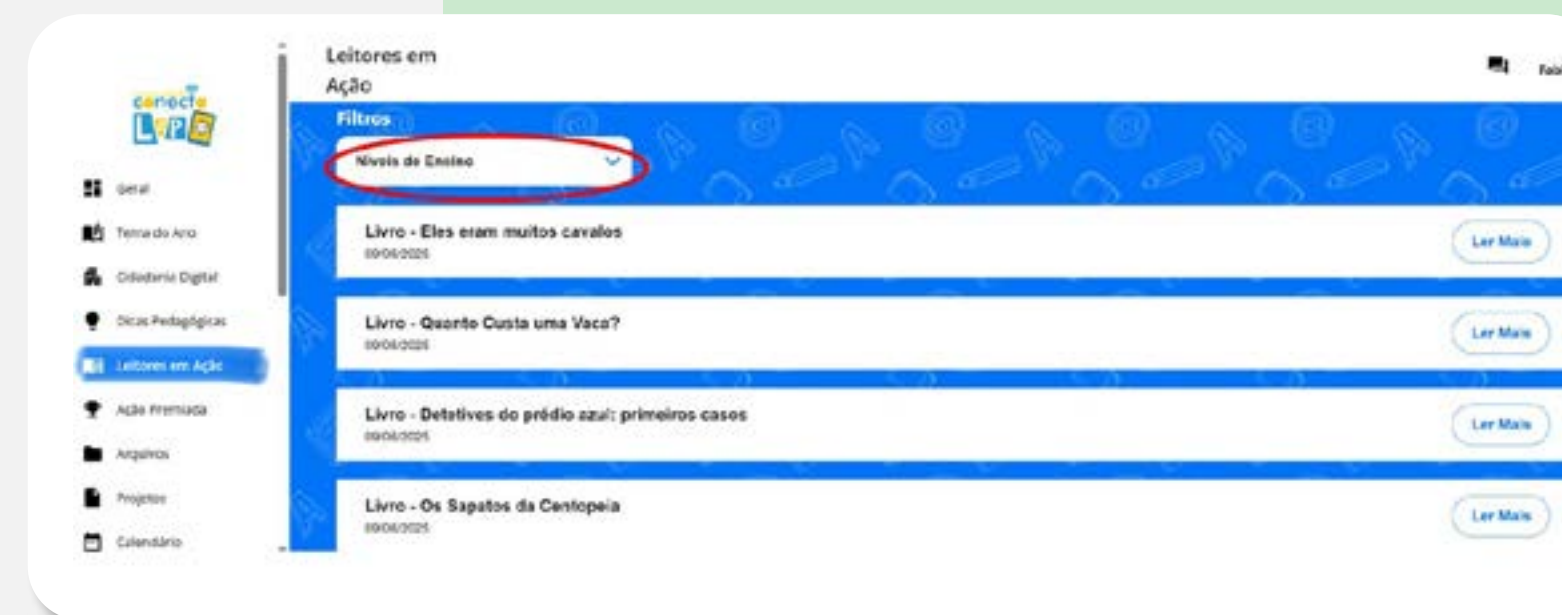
conecta LPD

Geral
Tema do Ano
Cidadania Digital
Dicas Pedagógicas
Leitores em Ação
Ação Premiada
Arquivos
Projetos
Calendário

Leitores em Ação

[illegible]

Filtros

Níveis de Ensino

Livro - Eles eram muitos cavalos
09/06/2025
Ler Mais

Livro - Quanto Custa uma Vaca?
09/06/2025
Ler Mais

Livro - Detetives do prédio azul: primeiros casos
09/06/2025
Ler Mais

Livro - Os Sapatos da Centopeia
09/06/2025
Ler Mais